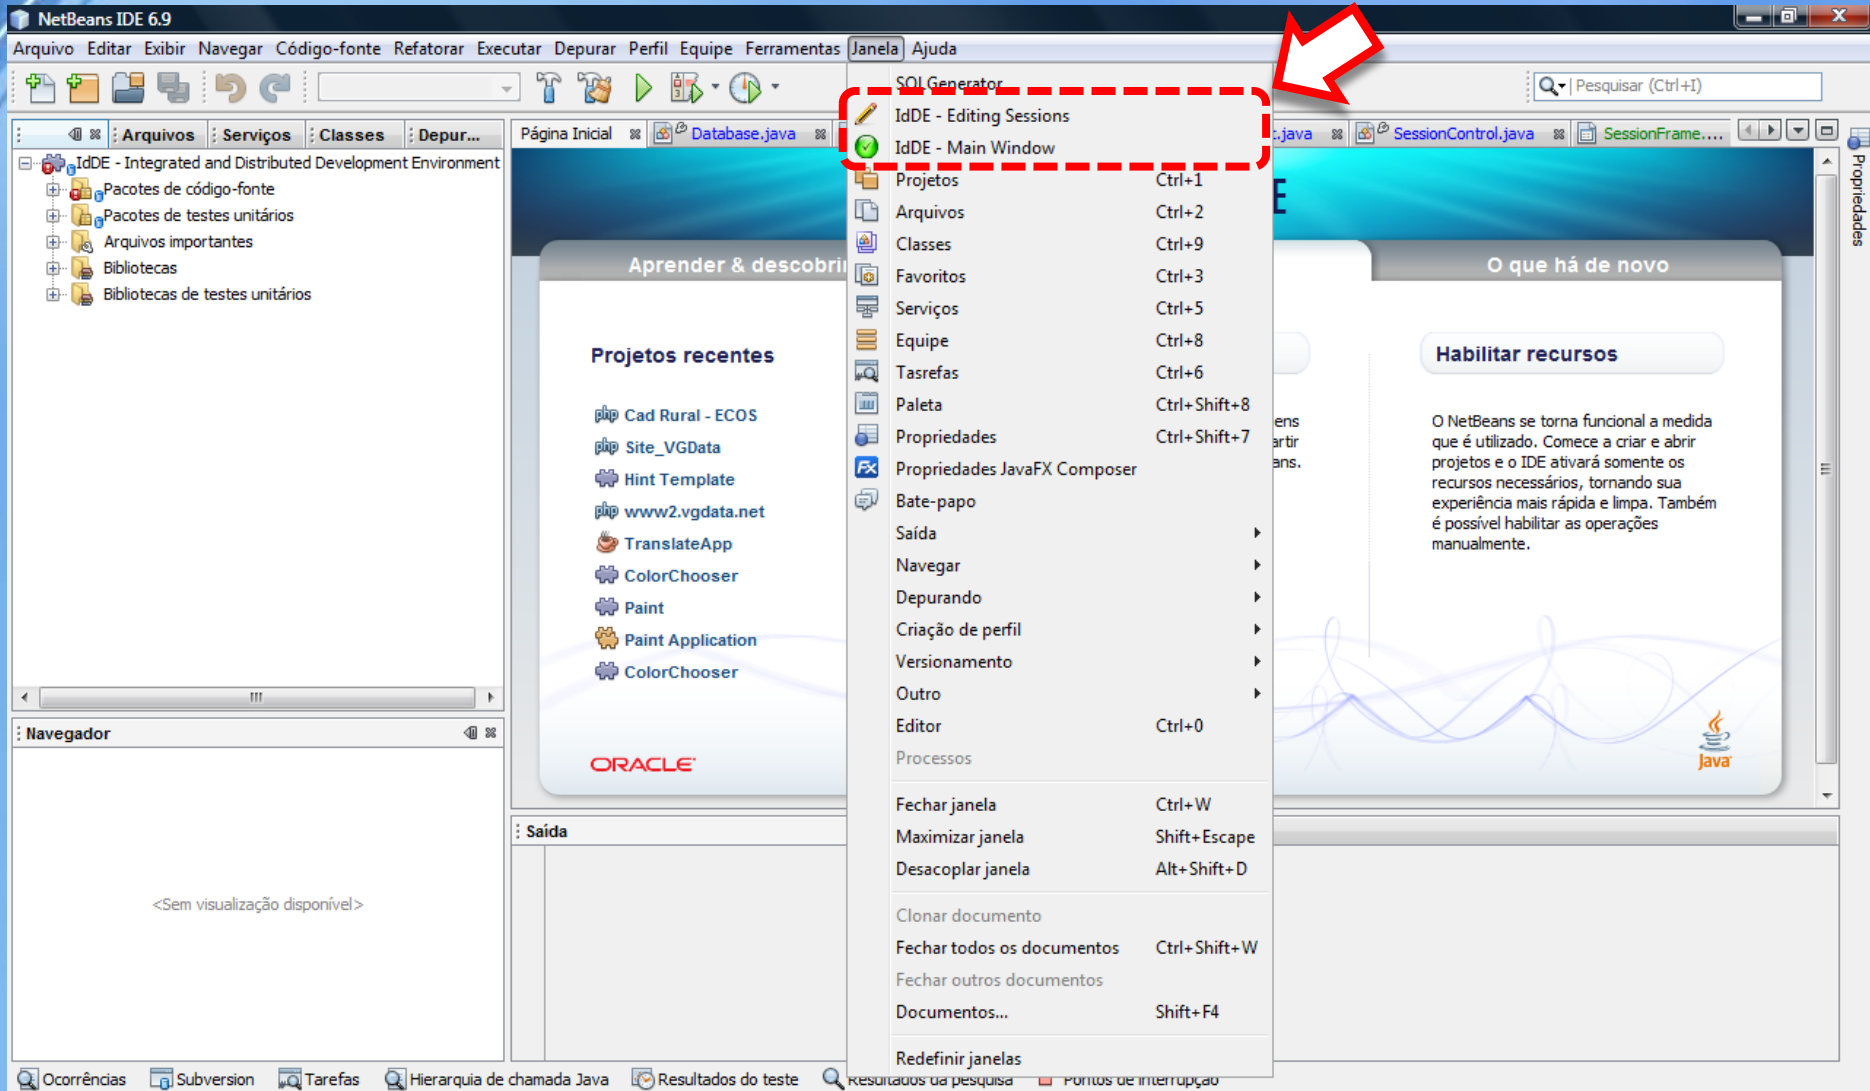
NetBeans IDE 6.9

Arquivo Editar Exibir Navegar Código-fonte Refatorar Executar Depurar Perfil Equipe Ferramentas Janela Ajuda

Pesquisar (Ctrl+I)

Arquivos Serviços Classes Depur...

IdDE - Integrated and Distributed Development Environment
Pacotes de código-fonte
Pacotes de testes unitários
Arquivos importantes
Bibliotecas
Bibliotecas de testes unitários

Navegador

<Sem visualização disponível>

Página Inicial Database.java .java SessionControl.java SessionFrame....

Aprender & descobri

O que há de novo

Projetos recentes

Cad Rural - ECOS
Site_VGData
Hint Template
www2.vgdata.net
TranslateApp
ColorChooser
Paint
Paint Application
ColorChooser

ORACLE

ens
artir
ans.

Habilitar recursos

O NetBeans se torna funcional a medida que é utilizado. Comece a criar e abrir projetos e o IDE ativará somente os recursos necessários, tornando sua experiência mais rápida e limpa. Também é possível habilitar as operações manualmente.

Java

Saída

Propriedades

SQL Generator
IdDE - Editing Sessions
IdDE - Main Window
Projetos Ctrl+1
Arquivos Ctrl+2
Classes Ctrl+9
Favoritos Ctrl+3
Serviços Ctrl+5
Equipe Ctrl+8
Tasrefas Ctrl+6
Paleta Ctrl+Shift+8
Propriedades Ctrl+Shift+7
Propriedades JavaFX Composer
Bate-papo
Saída
Navegar
Depurando
Criação de perfil
Versionamento
Outro
Editor Ctrl+0
Processos
Fechar janela Ctrl+W
Maximizar janela Shift+Escape
Desacoplar janela Alt+Shift+D
Clonar documento
Fechar todos os documentos Ctrl+Shift+W
Fechar outros documentos
Documentos... Shift+F4
Redefinir janelas

Ocorrências Subversion Tarefas Hierarquia de chamada Java Resultados do teste Resultados da pesquisa Pontos de interrupção